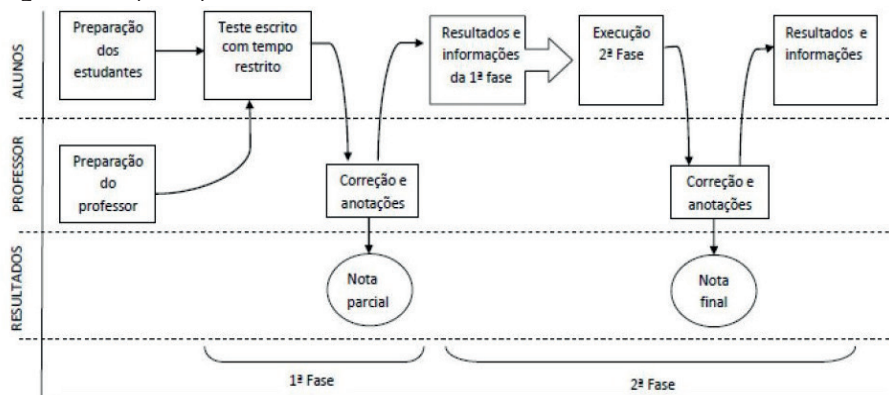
ALUNOS

Preparação dos estudantes

Teste escrito com tempo restrito

Resultados e informações da 1ª fase

Execução 2ª Fase

Resultados e informações

PROFESSOR

Preparação do professor

Correção e anotações

Correção e anotações

RESULTADOS

Nota parcial

Nota final

1ª Fase

2ª Fase